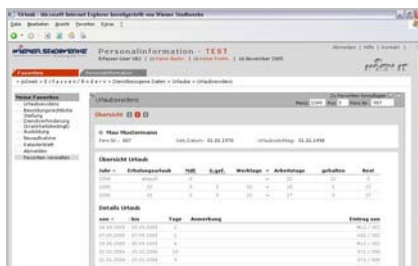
Urlaub - Microsoft Internet Explorer bereitgestellt von Wiener Stadtwerke

Datei Bearbeiten Ansicht Favoriten Extras ?

WIENER STADTWERKE

Personalinformation - TEST

Abmelden | Hilfe | Kontakt

Favoriten | Personalinformation

Meine Favoriten
Urlaubsmeldung
Bezugsbestätigung
Stellung
Dienstverhinderung
Ausbildung
Fakturen
Abmelden
Favoriten verwalten

Urlaubsmeldung

Übersicht

Max Mustermann
Pers.Nr.: 007

Übersicht Urlaub

| Jahr | Erholungsurlaub | ZuE | Ü.gef. | Werktage | Arbeitstage | gehalten | Rest |
|---|---|---|---|---|---|---|---|
| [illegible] | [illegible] | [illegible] | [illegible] | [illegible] | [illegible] | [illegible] | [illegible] |

Details Urlaub

| von | bis | Tage | Anmerkung | Eintrag von |
|---|---|---|---|---|
| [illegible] | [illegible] | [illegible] | | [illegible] |